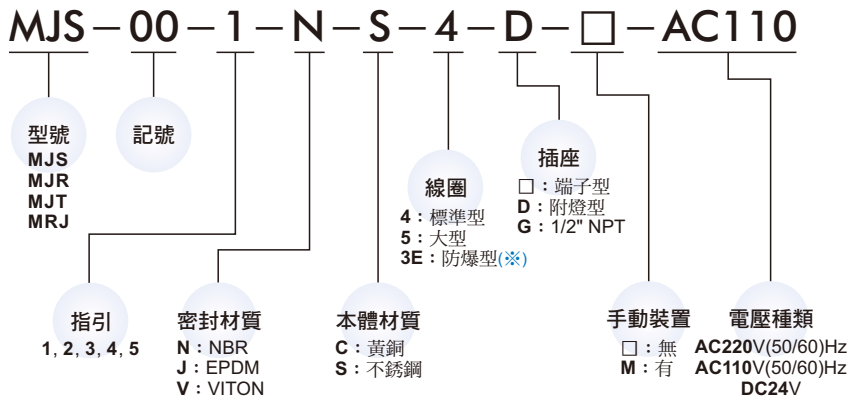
MJS－00－1－N－S－4－D－□－AC110

型號
MJS
MJR
MJT
MRJ

記號

線圈
4：標準型
5：大型
3E：防爆型(※)

插座
□：端子型
D：附燈型
G：1/2" NPT

指引
1, 2, 3, 4, 5

密封材質
N：NBR
J：EPDM
V：VITON

本體材質
C：黃銅
S：不銹鋼

手動裝置
□：無
M：有

電壓種類
AC220V(50/60)Hz
AC110V(50/60)Hz
DC24V